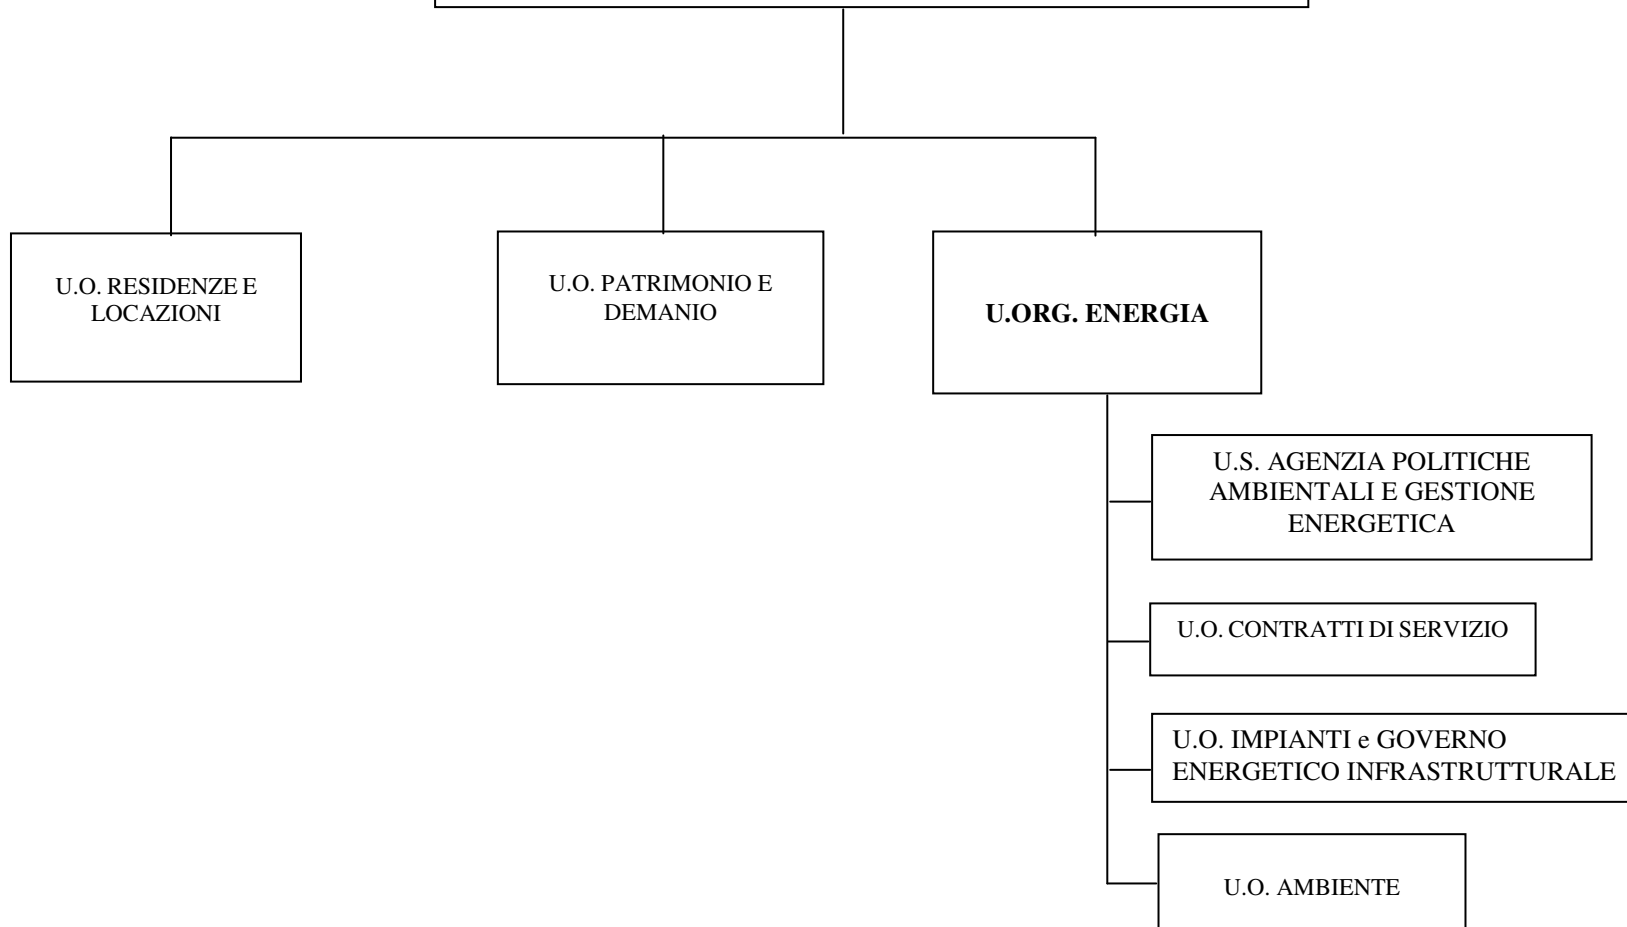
U.O. RESIDENZE E LOCAZIONI

U.O. PATRIMONIO E DEMANIO

**U.ORG. ENERGIA**

U.S. AGENZIA POLITICHE AMBIENTALI E GESTIONE ENERGETICA

U.O. CONTRATTI DI SERVIZIO

U.O. IMPIANTI e GOVERNO ENERGETICO INFRASTRUTTURALE

U.O. AMBIENTE